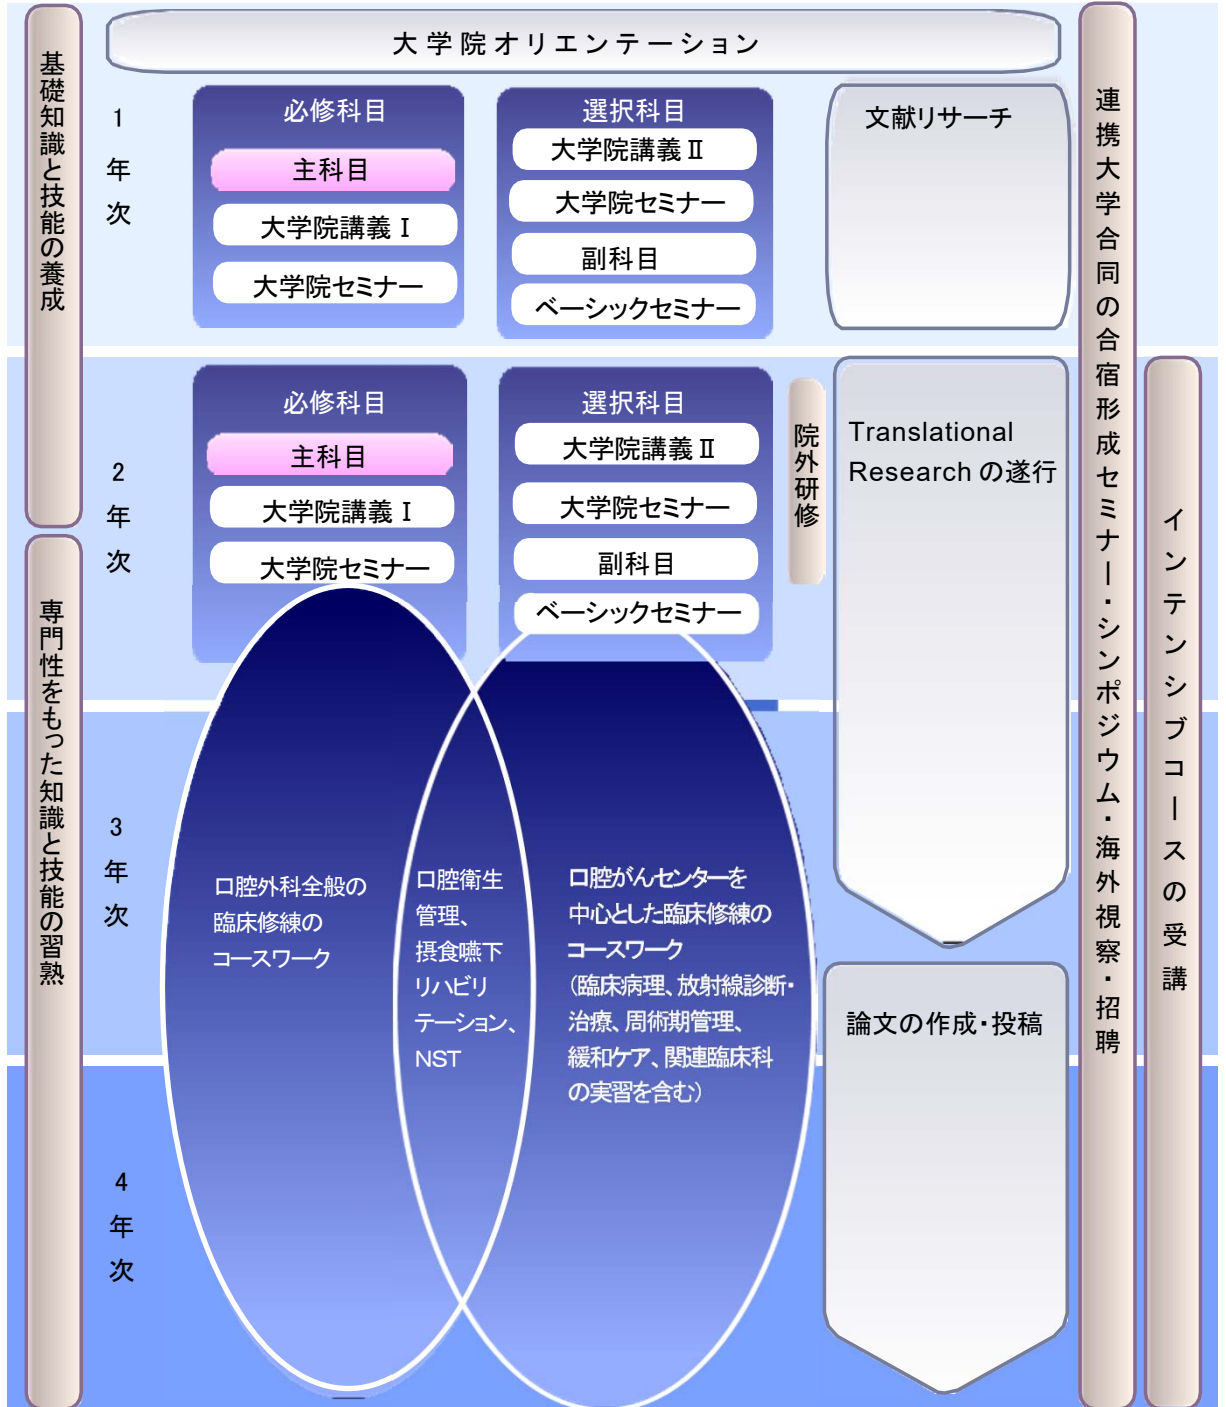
基礎知識と技能の養成

大学院オリエンテーション

連携大学合同の合宿形成セミナー・シンポジウム・海外視察・招聘

1年次

必修科目
主科目
大学院講義 I
大学院セミナー

選択科目
大学院講義 II
大学院セミナー
副科目
ベーシックセミナー

文献リサーチ

2年次

必修科目
主科目
大学院講義 I
大学院セミナー

選択科目
大学院講義 II
大学院セミナー
副科目
ベーシックセミナー

院外研修

Translational Research の遂行

インテンシブコースの受講

専門性をもった知識と技能の習熟

3年次

口腔外科全般の臨床修練のコースワーク

口腔衛生管理、摂食嚥下リハビリテーション、NST

口腔がんセンターを中心とした臨床修練のコースワーク（臨床病理、放射線診断・治療、周術期管理、緩和ケア、関連臨床科の実習を含む）

論文の作成・投稿

4年次